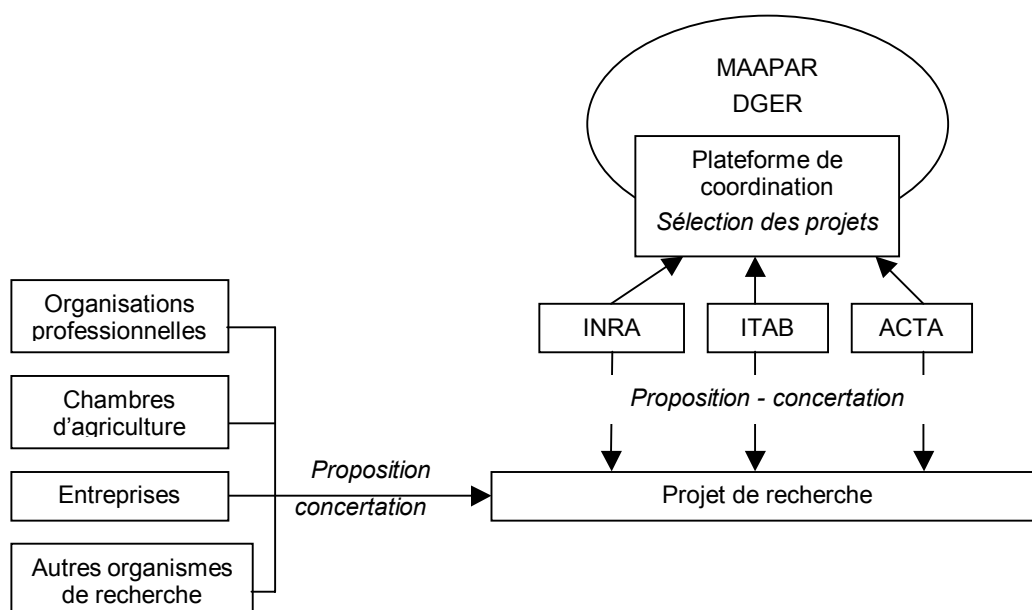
MAAPAR
DGER

Plateforme de coordination
*Sélection des projets*

Organisations professionnelles

Chambres d'agriculture

Entreprises

Autres organismes de recherche

INRA

ITAB

ACTA

*Proposition - concertation*

*Proposition concertation*

Projet de recherche